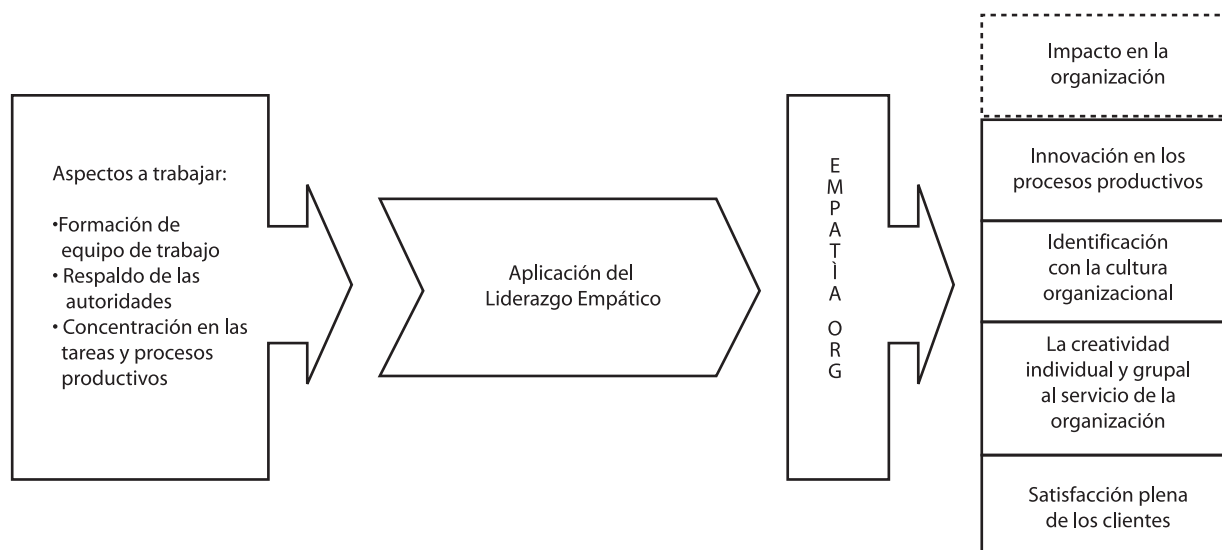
Aspectos a trabajar:

•Formación de equipo de trabajo
• Respaldo de las autoridades
• Concentración en las tareas y procesos productivos

Aplicación del Liderazgo Empático

E
M
P
A
T
Ì
A

O
R
G

Impacto en la organización

Innovación en los procesos productivos

Identificación con la cultura organizacional

La creatividad individual y grupal al servicio de la organización

Satisfacción plena de los clientes